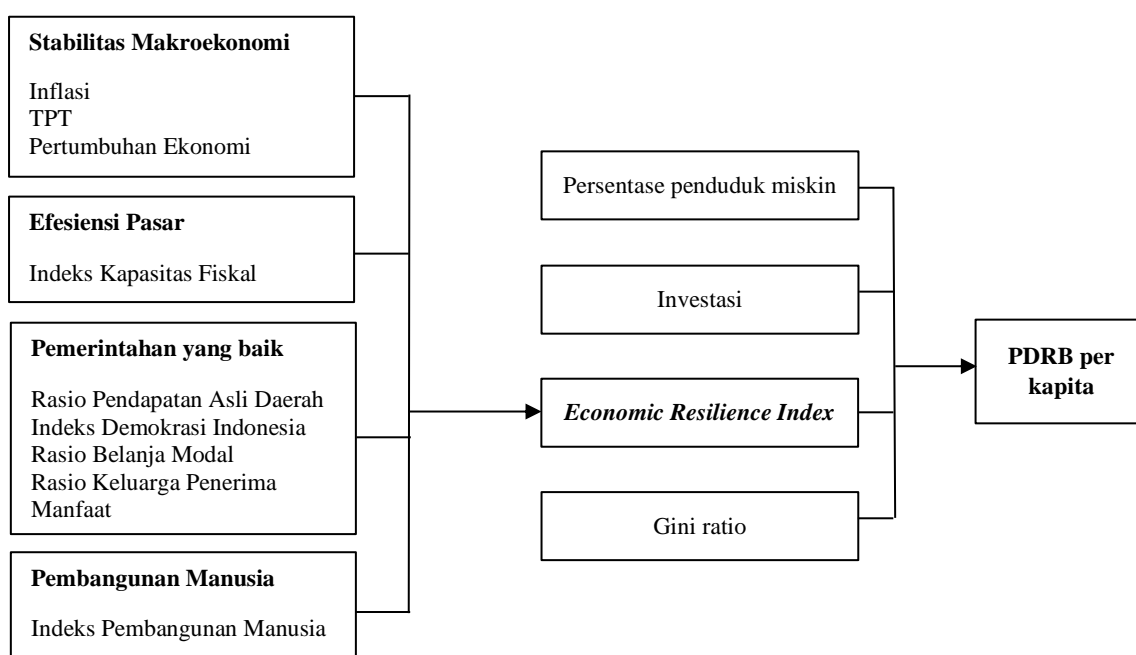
**Stabilitas Makroekonomi**

Inflasi
TPT
Pertumbuhan Ekonomi

**Efesiensi Pasar**

Indeks Kapasitas Fiskal

**Pemerintahan yang baik**

Rasio Pendapatan Asli Daerah
Indeks Demokrasi Indonesia
Rasio Belanja Modal
Rasio Keluarga Penerima Manfaat

**Pembangunan Manusia**

Indeks Pembangunan Manusia

Persentase penduduk miskin

Investasi

***Economic Resilience Index***

Gini ratio

**PDRB per kapita**